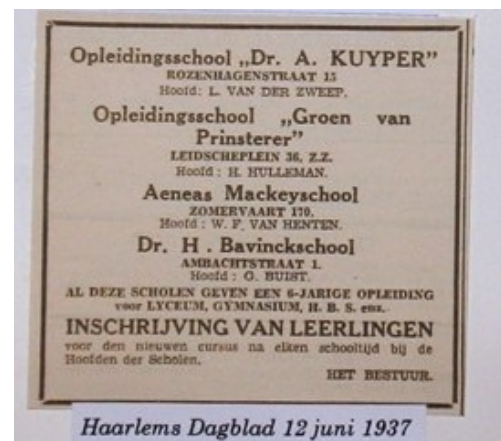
Opleidingsschool „Dr. A. KUYPER"
ROZENHAGENSTRAAT 15
Hoofd: L. VAN DER ZWEEP.

Opleidingsschool „Groen van Prinsterer"
LEIDSCHEPLEIN 36, Z.Z.
Hoofd: H. HULLEMAN.

Aeneas Mackeyschool
ZOMERVAART 170.
Hoofd: W. F. VAN HENTEN.

Dr. H. Bavinckschool
AMBACHTSTRAAT 1.
Hoofd: O. BUIST.

AL DEZE SCHOLEN GEVEN EEN 6-JARIGE OPLEIDING voor LYCEUM, GYMNASIUM, H. B. S. enz.

INSCHRIJVING VAN LEERLINGEN
voor den nieuwen cursus na elken schooltijd bij de Hoofden der Scholen.

HET BESTUUR.

Haarlems Dagblad 12 juni 1937